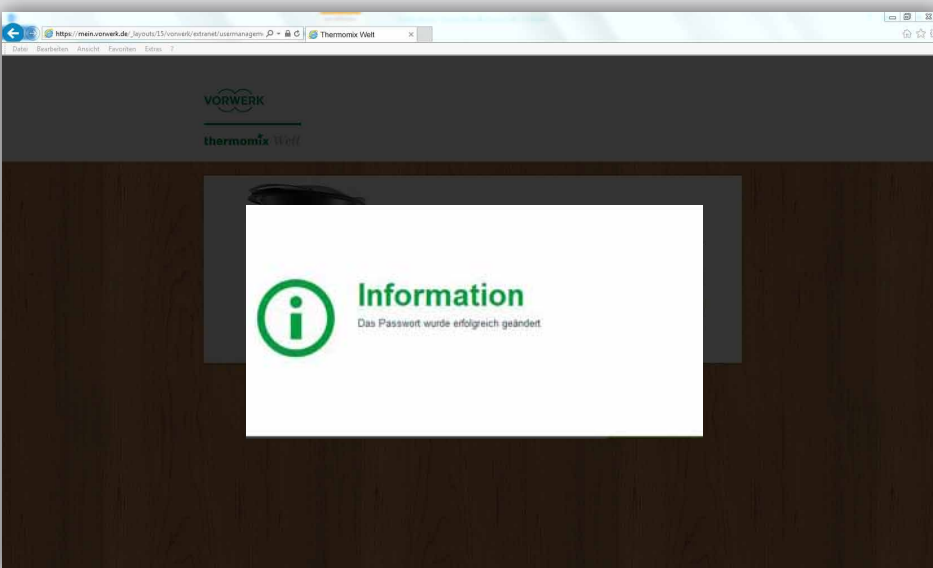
https://mein.vorwerk.de/_layouts/15/vorwerk/extranet/usermanagem
Thermomix Welt
Datei Bearbeiten Ansicht Favoriten Extras ?

VORWERK
thermomix Welt

Information
Das Passwort wurde erfolgreich geändert